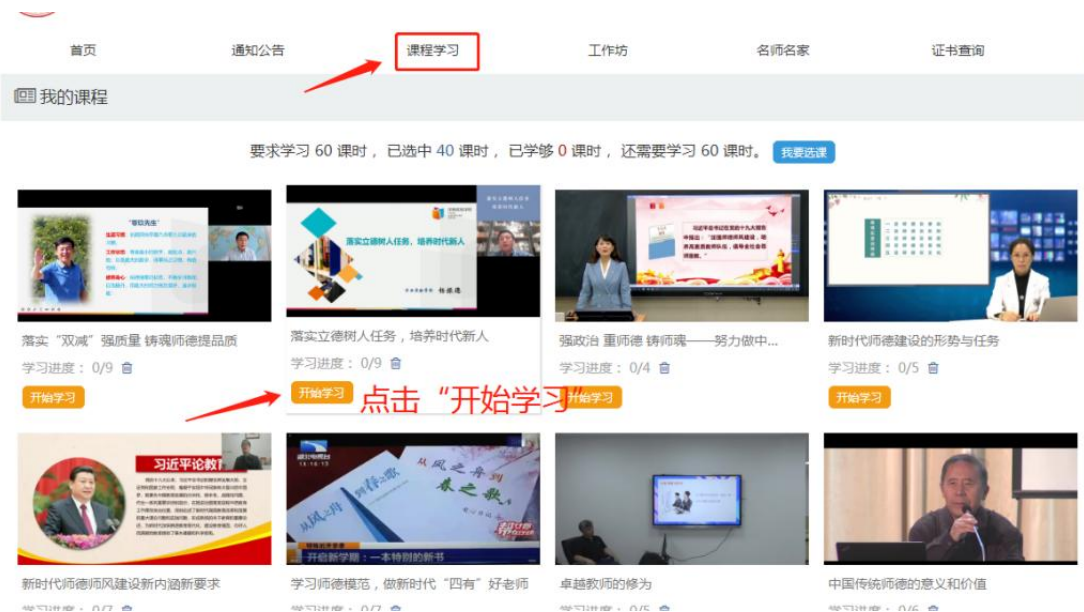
首页　通知公告　课程学习　工作坊　名师名家　证书查询

我的课程

要求学习 60 课时，已选中 40 课时，已学够 0 课时，还需要学习 60 课时。 我要选课

"春风先生"

落实立德树人任务，培养时代新人

落实"双减"强质量 铸魂师德提品质
学习进度：0/9
开始学习

落实立德树人任务，培养时代新人
学习进度：0/9
开始学习

强政治 重师德 铸师魂——努力做中...
学习进度：0/4
开始学习

新时代师德建设的形势与任务
学习进度：0/5
开始学习

点击"开始学习"

习近平论教育

从风之舞到春之歌

开启新学期：一本特别的新书

新时代师德师风建设新内涵新要求
学习进度：0/7

学习师德模范，做新时代"四有"好老师
学习进度：0/7

卓越教师的修为
学习进度：0/5

中国传统师德的意义和价值
学习进度：0/6